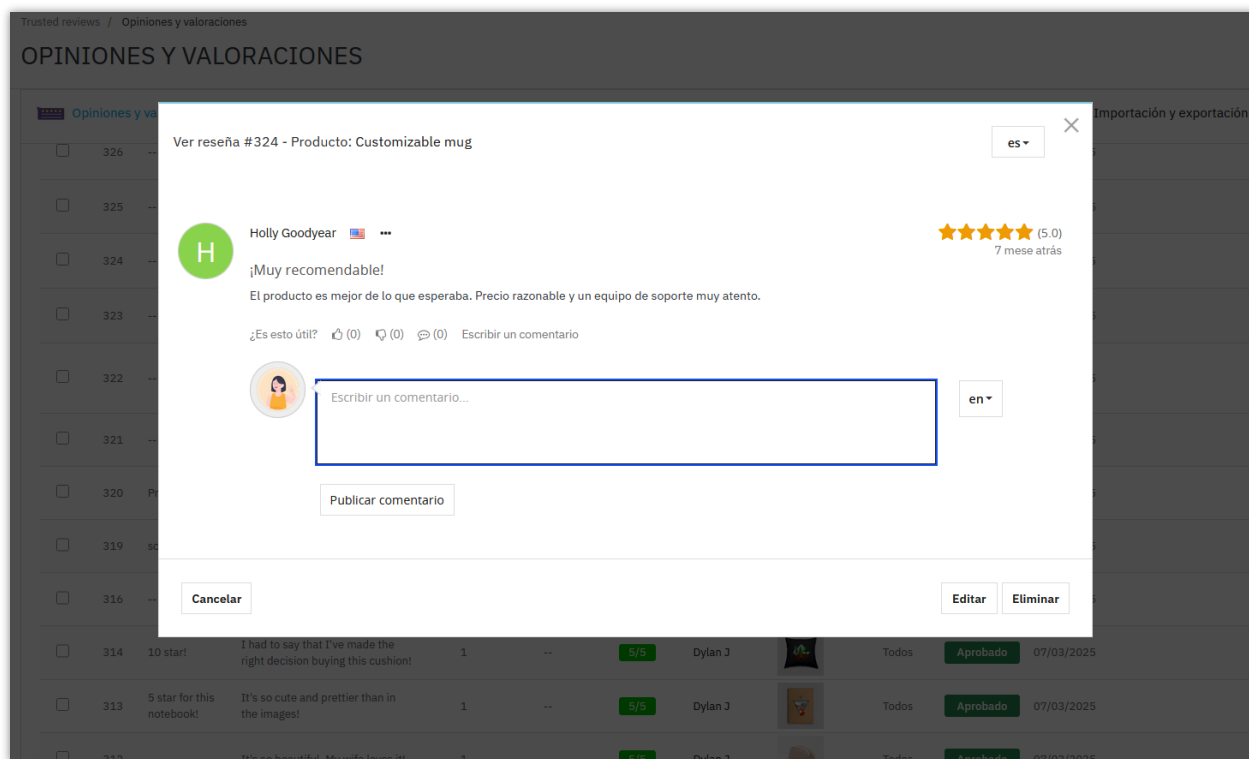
Trusted reviews / Opiniones y valoraciones

OPINIONES Y VALORACIONES

Opiniones y va

Importación y exportación

326 --
325 --
324 --
323 --
322 --
321 --
320 Pr
319 so
316 --

Ver reseña #324 - Producto: Customizable mug

es

Holly Goodyear

(5.0)
7 mese atrás

¡Muy recomendable!

El producto es mejor de lo que esperaba. Precio razonable y un equipo de soporte muy atento.

¿Es esto útil? (0) (0) (0) Escribir un comentario

Escribir un comentario...

en

Publicar comentario

Cancelar

Editar Eliminar

| | 314 | 10 star! | I had to say that I've made the right decision buying this cushion! | 1 | -- | 5/5 | Dylan J | | Todos | Aprobado | 07/03/2025 |
|---|---|---|---|---|---|---|---|---|---|---|---|
| | 313 | 5 star for this notebook! | It's so cute and prettier than in the images! | 1 | -- | 5/5 | Dylan J | | Todos | Aprobado | 07/03/2025 |
| | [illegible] | | It's so beautiful. My wife loves it! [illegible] | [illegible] | | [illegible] | Dylan J | | Todos | Aprobado | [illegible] |